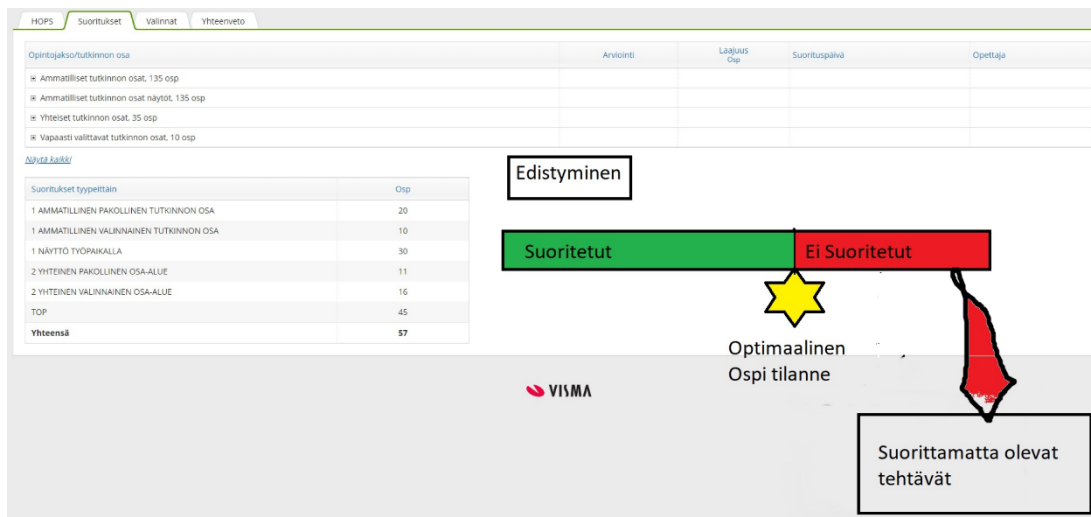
HOPS | Suoritukset | Valinnat | Yhteenveto

| Opintojakso/tutkinnon osa | Arviointi | Laajuus Osp | Suorituspäivä | Opettaja |
|---|---|---|---|---|
| ⊞ Ammatilliset tutkinnon osat, 135 osp | | | | |
| ⊞ Ammatilliset tutkinnon osat näytöt, 135 osp | | | | |
| ⊞ Yhteiset tutkinnon osat, 35 osp | | | | |
| ⊞ Vapaasti valittavat tutkinnon osat, 10 osp | | | | |

Näytä kaikki

| Suoritukset tyypeittäin | Osp |
|---|---|
| 1 AMMATILLINEN PAKOLLINEN TUTKINNON OSA | 20 |
| 1 AMMATILLINEN VALINNAINEN TUTKINNON OSA | 10 |
| 1 NÄYTTÖ TYÖPAIKALLA | 30 |
| 2 YHTEINEN PAKOLLINEN OSA-ALUE | 11 |
| 2 YHTEINEN VALINNAINEN OSA-ALUE | 16 |
| TOP | 45 |
| Yhteensä | 57 |

Edistyminen

Suoritetut

Ei Suoritetut

Optimaalinen Ospi tilanne

VISMA

Suorittamatta olevat tehtävät